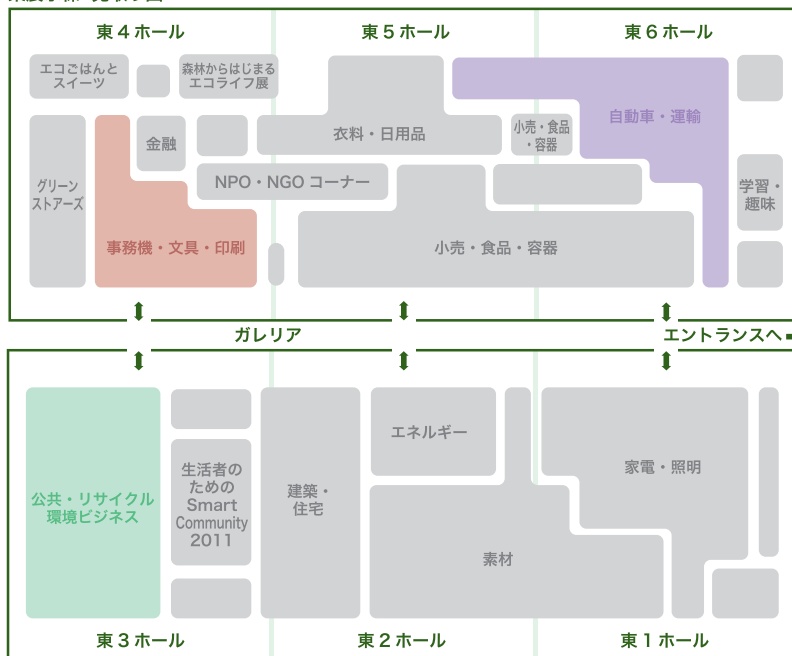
東４ホール

東５ホール

東６ホール

エコごはんとスイーツ

森林からはじまるエコライフ展

衣料・日用品

自動車・運輸

金融

小売・食品・容器

グリーンストアーズ

NPO・NGOコーナー

学習・趣味

事務機・文具・印刷

小売・食品・容器

ガレリア

エントランスへ

エネルギー

公共・リサイクル環境ビジネス

生活者のためのSmart Community 2011

建築・住宅

家電・照明

素材

東３ホール

東２ホール

東１ホール